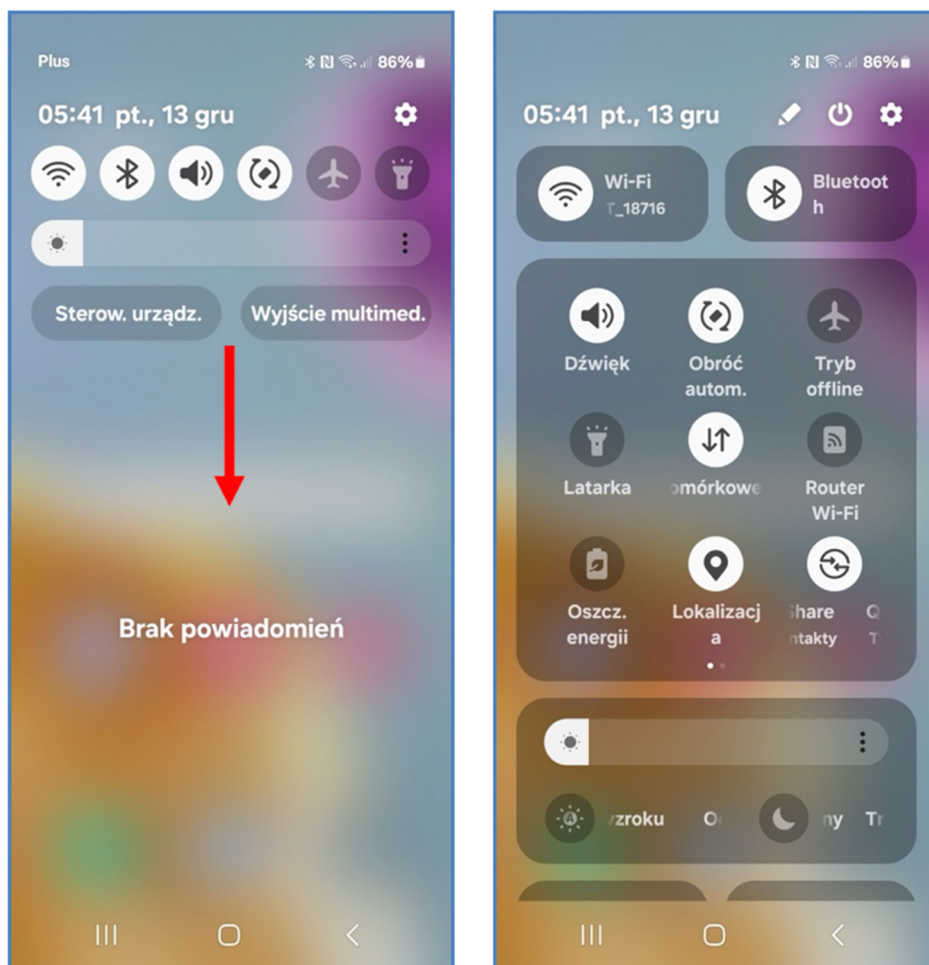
Plus

86%

05:41 pt., 13 gru

Sterow. urządz.

Wyjście multimed.

Brak powiadomień

86%

05:41 pt., 13 gru

Wi-Fi
T_18716

Bluetoot
h

Dźwięk

Obróć autom.

Tryb offline

Latarka

omórkowe

Router Wi-Fi

Oszcz. energii

Lokalizacj a

Share
ntakty

Q
T

vzroku

O

ny

Tr